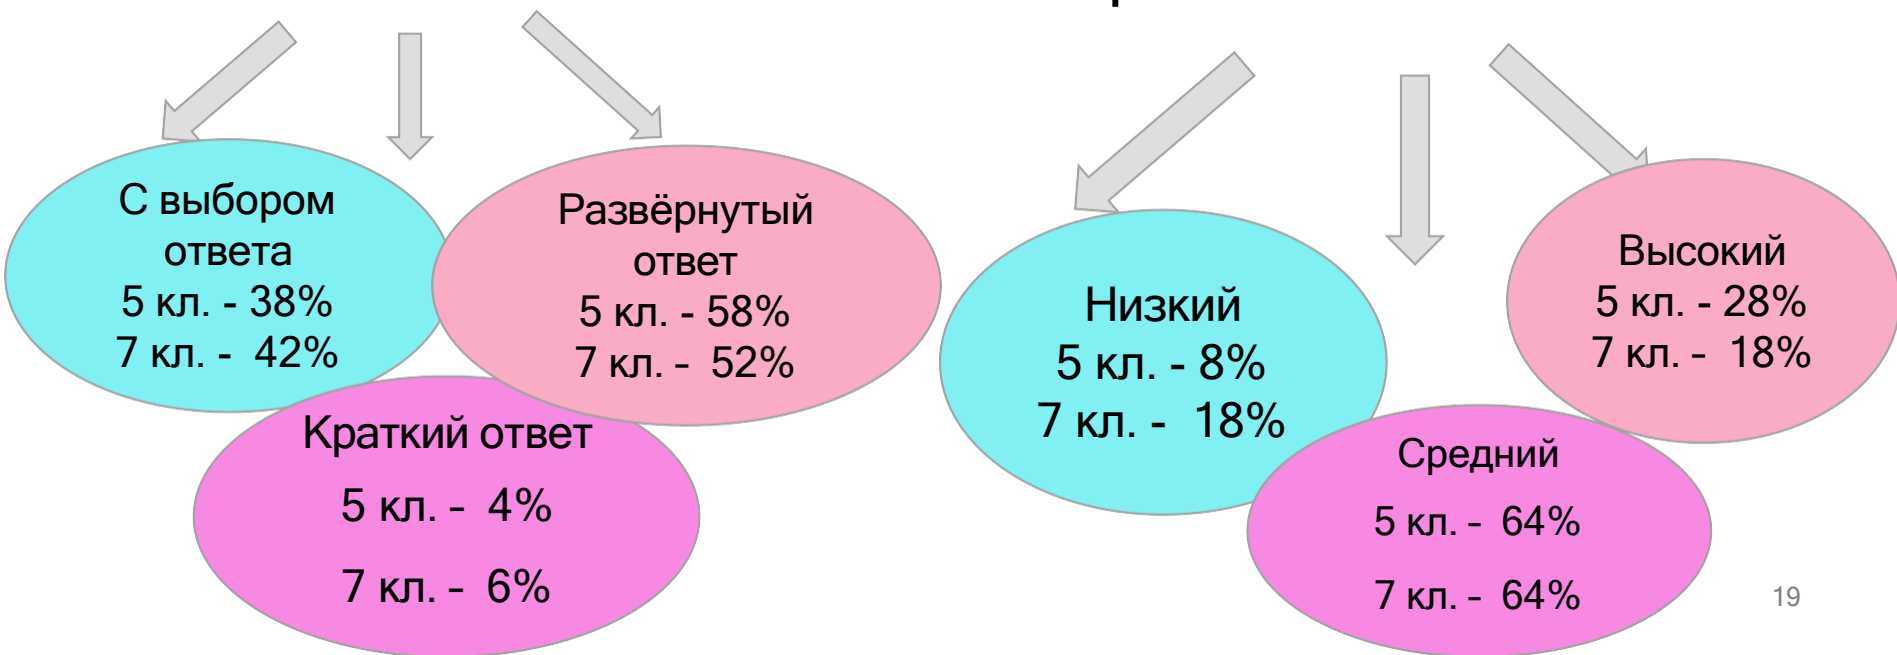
С выбором ответа
5 кл. - 38%
7 кл. - 42%

Развёрнутый ответ
5 кл. - 58%
7 кл. - 52%

Краткий ответ
5 кл. - 4%
7 кл. - 6%

Низкий
5 кл. - 8%
7 кл. - 18%

Высокий
5 кл. - 28%
7 кл. - 18%

Средний
5 кл. - 64%
7 кл. - 64%

19